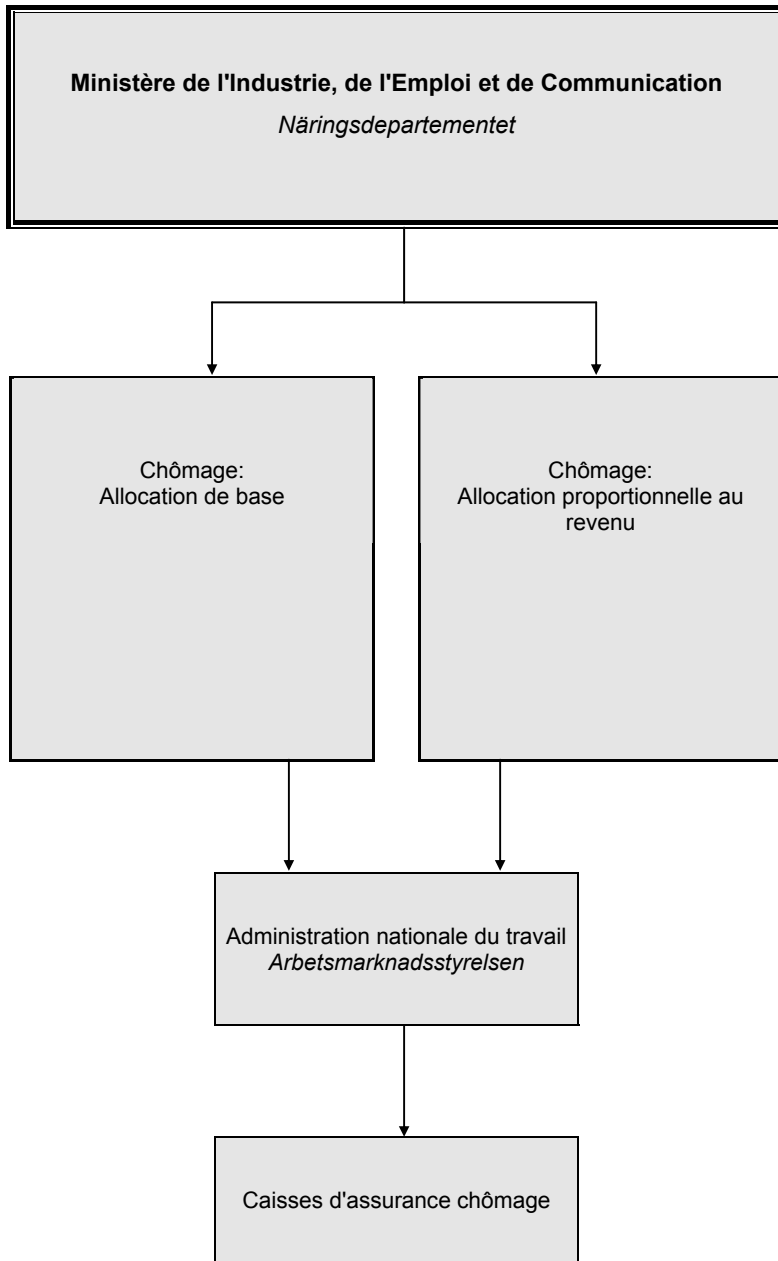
**Ministère de l'Industrie, de l'Emploi et de Communication**

*Näringsdepartementet*

Chômage:
Allocation de base

Chômage:
Allocation proportionnelle au revenu

Administration nationale du travail
*Arbetsmarknadsstyrelsen*

Caisses d'assurance chômage